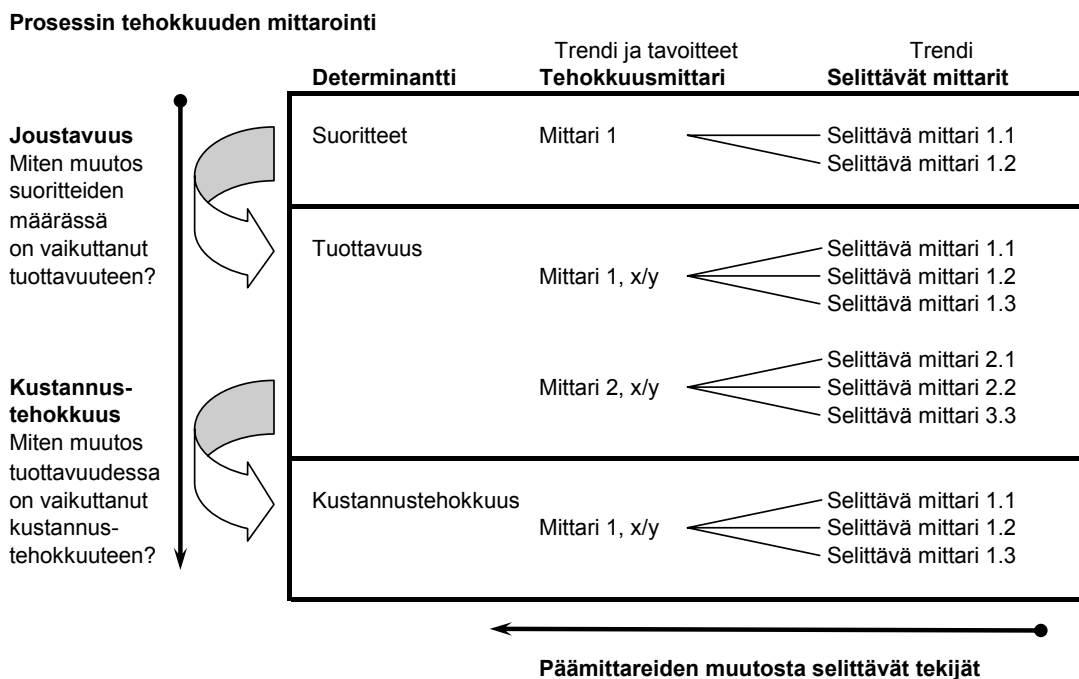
**Prosessin tehokkuuden mittarointi**

Trendi ja tavoitteet

Trendi

**Determinantti**

**Tehokkuusmittari**

**Selittävät mittarit**

**Joustavuus**
Miten muutos suoritteiden määrässä on vaikuttanut tuottavuuteen?

**Kustannustehokkuus**
Miten muutos tuottavuudessa on vaikuttanut kustannustehokkuuteen?

Suoritteet

Mittari 1

Selittävä mittari 1.1
Selittävä mittari 1.2

Tuottavuus

Mittari 1, x/y

Selittävä mittari 1.1
Selittävä mittari 1.2
Selittävä mittari 1.3

Mittari 2, x/y

Selittävä mittari 2.1
Selittävä mittari 2.2
Selittävä mittari 3.3

Kustannustehokkuus

Mittari 1, x/y

Selittävä mittari 1.1
Selittävä mittari 1.2
Selittävä mittari 1.3

**Päämittareiden muutosta selittävät tekijät**